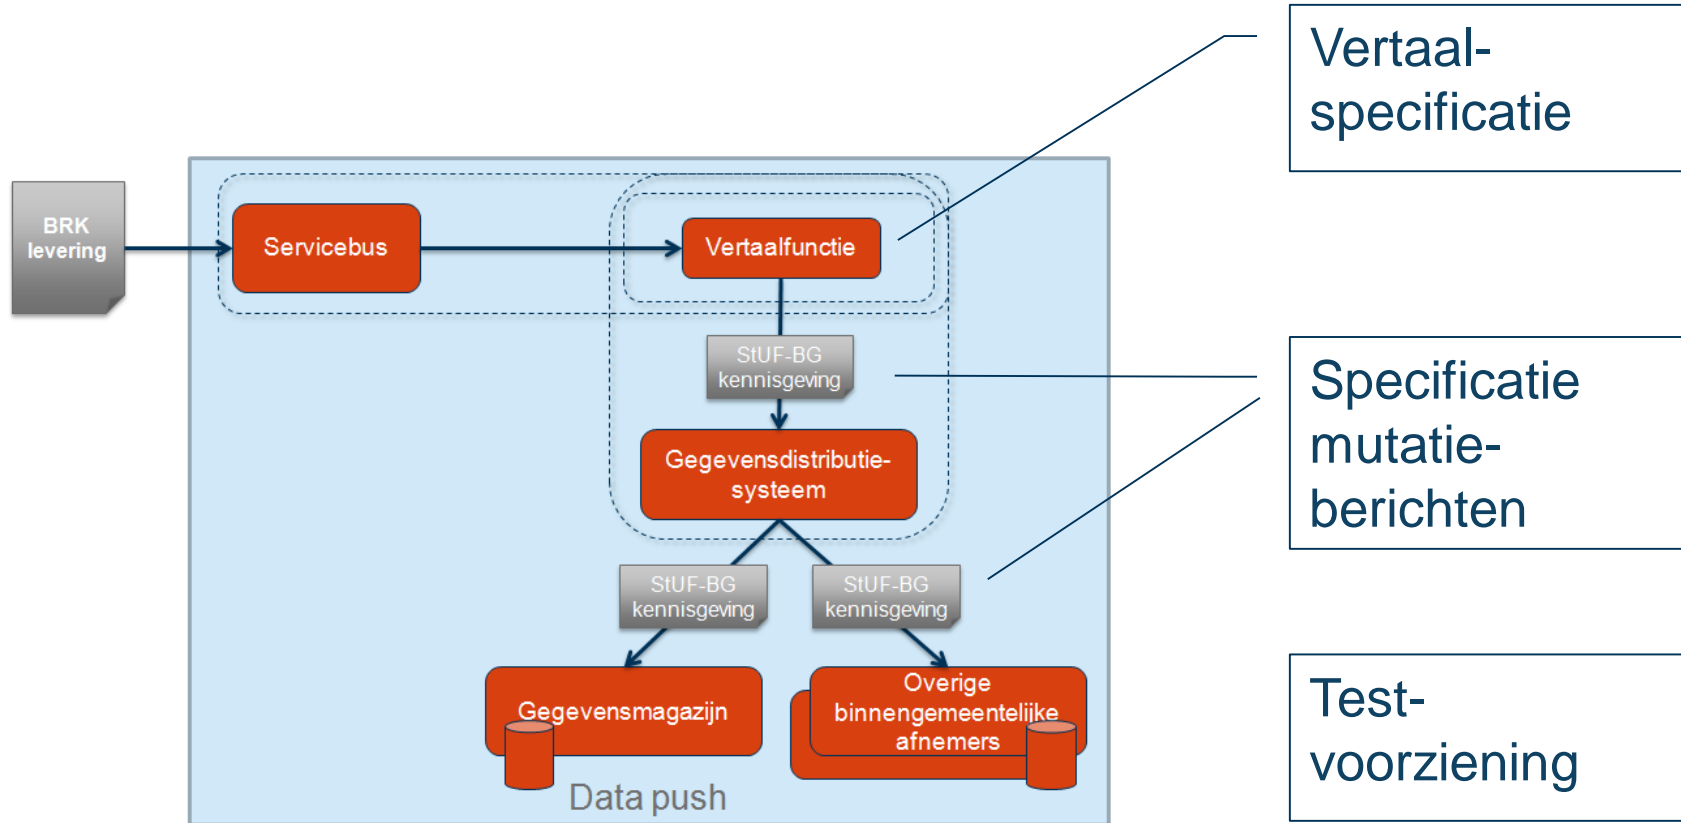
BRK levering

Servicebus

Vertaalfunctie

StUF-BG kennisgeving

Gegevensdistributiesysteem

StUF-BG kennisgeving

StUF-BG kennisgeving

Gegevensmagazijn

Overige binnengemeentelijke afnemers

Data push

Vertaalspecificatie

Specificatie mutatieberichten

Testvoorziening